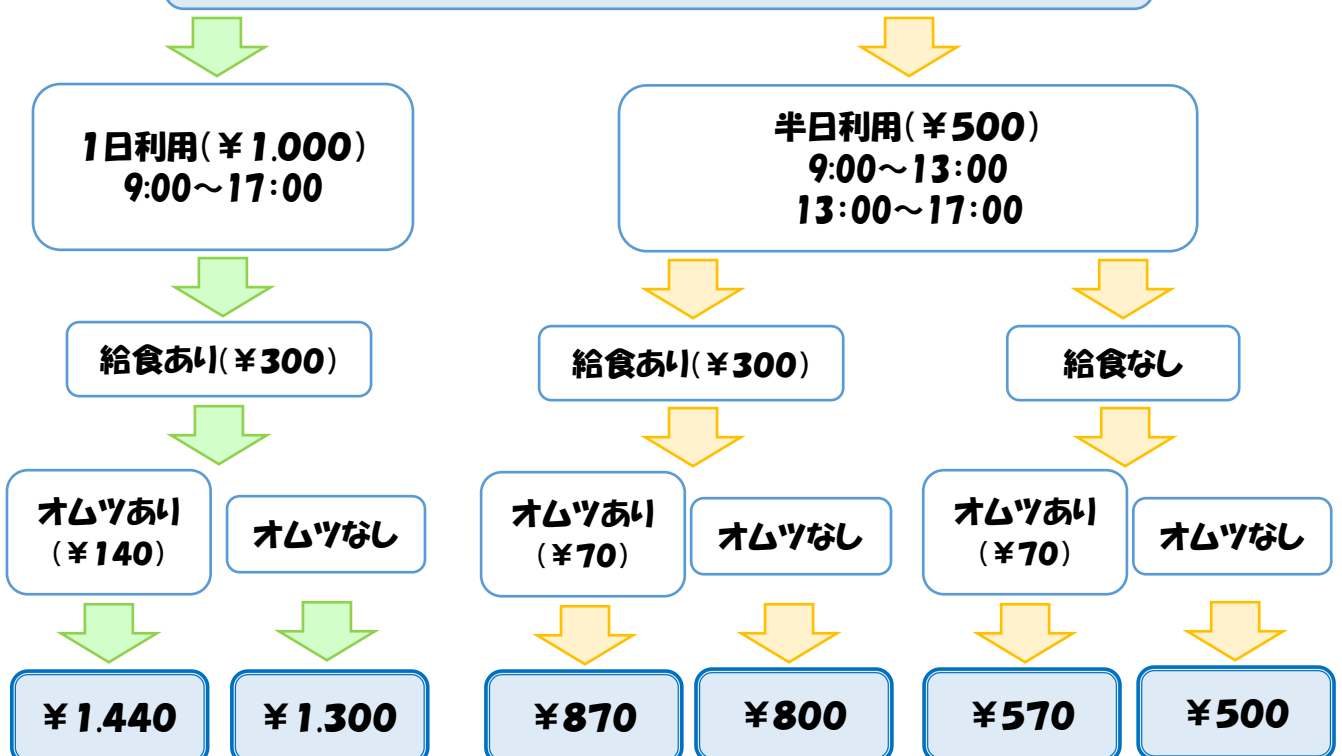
1日利用(¥1.000)
9:00~17:00

半日利用(¥500)
9:00~13:00
13:00~17:00

給食あり(¥300)

給食あり(¥300)

給食なし

オムツあり
(¥140)

オムツなし

オムツあり
(¥70)

オムツなし

オムツあり
(¥70)

オムツなし

¥1.440

¥1.300

¥870

¥800

¥570

¥500